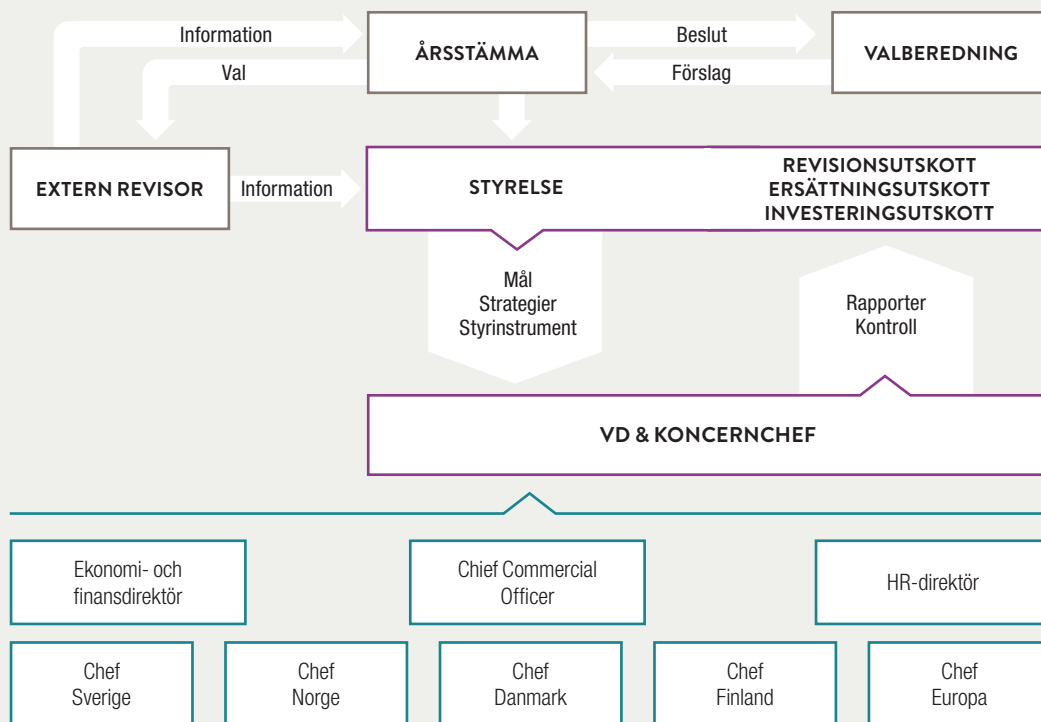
Information

ÅRSSTÄMMA

Beslut

VALBEREDNING

Val

Förslag

EXTERN REVISOR

Information

STYRELSE

REVISIONSUTSKOTT
ERSÄTTNINGSUTSKOTT
INVESTERINGSUTSKOTT

Mål
Strategier
Styrinstrument

Rapporter
Kontroll

VD & KONCERNCHEF

Ekonomi- och finansdirektör

Chief Commercial Officer

HR-direktör

Chef Sverige

Chef Norge

Chef Danmark

Chef Finland

Chef Europa